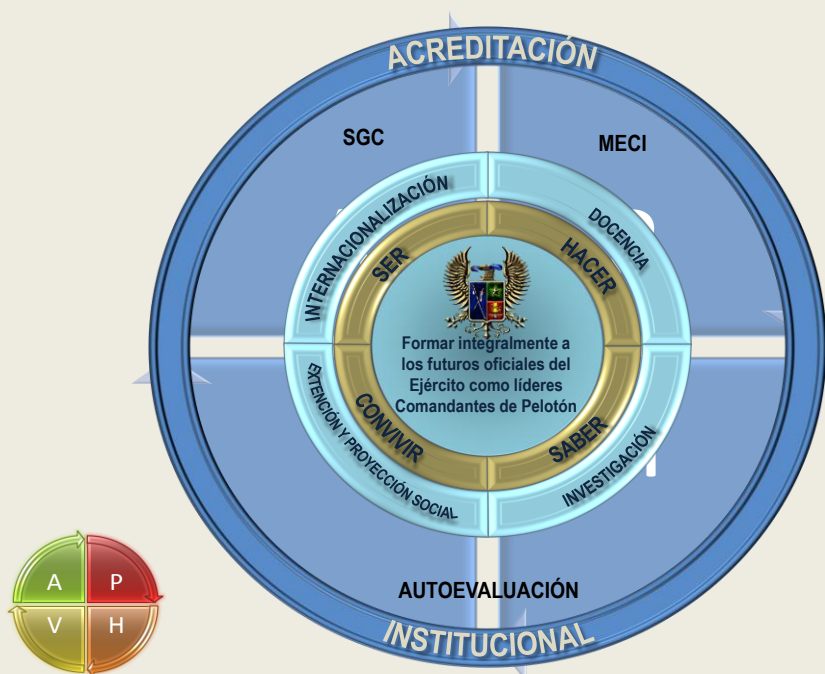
ACREDITACIÓN

SGC

MECI

INTERNACIONALIZACIÓN

DOCENCIA

SER

HACER

Formar integralmente a los futuros oficiales del Ejército como líderes Comandantes de Pelotón

CONVIVIR

SABER

EXTENCIÓN Y PROYECCIÓN SOCIAL

INVESTIGACIÓN

AUTOEVALUACIÓN

INSTITUCIONAL

A P V H